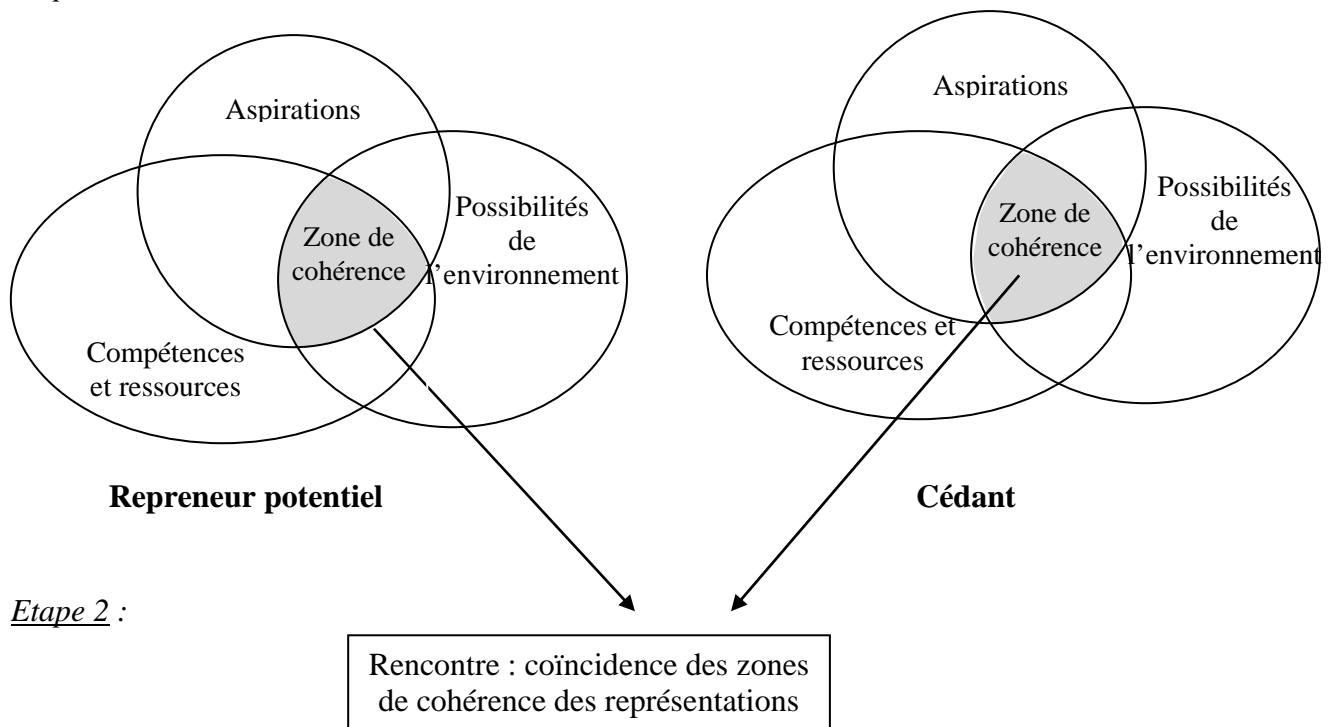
Aspirations

Zone de cohérence

Possibilités de l'environnement

Compétences et ressources

**Repreneur potentiel**

Aspirations

Zone de cohérence

Possibilités de l'environnement

Compétences et ressources

**Cédant**

*Etape 2 :*

Rencontre : coïncidence des zones de cohérence des représentations